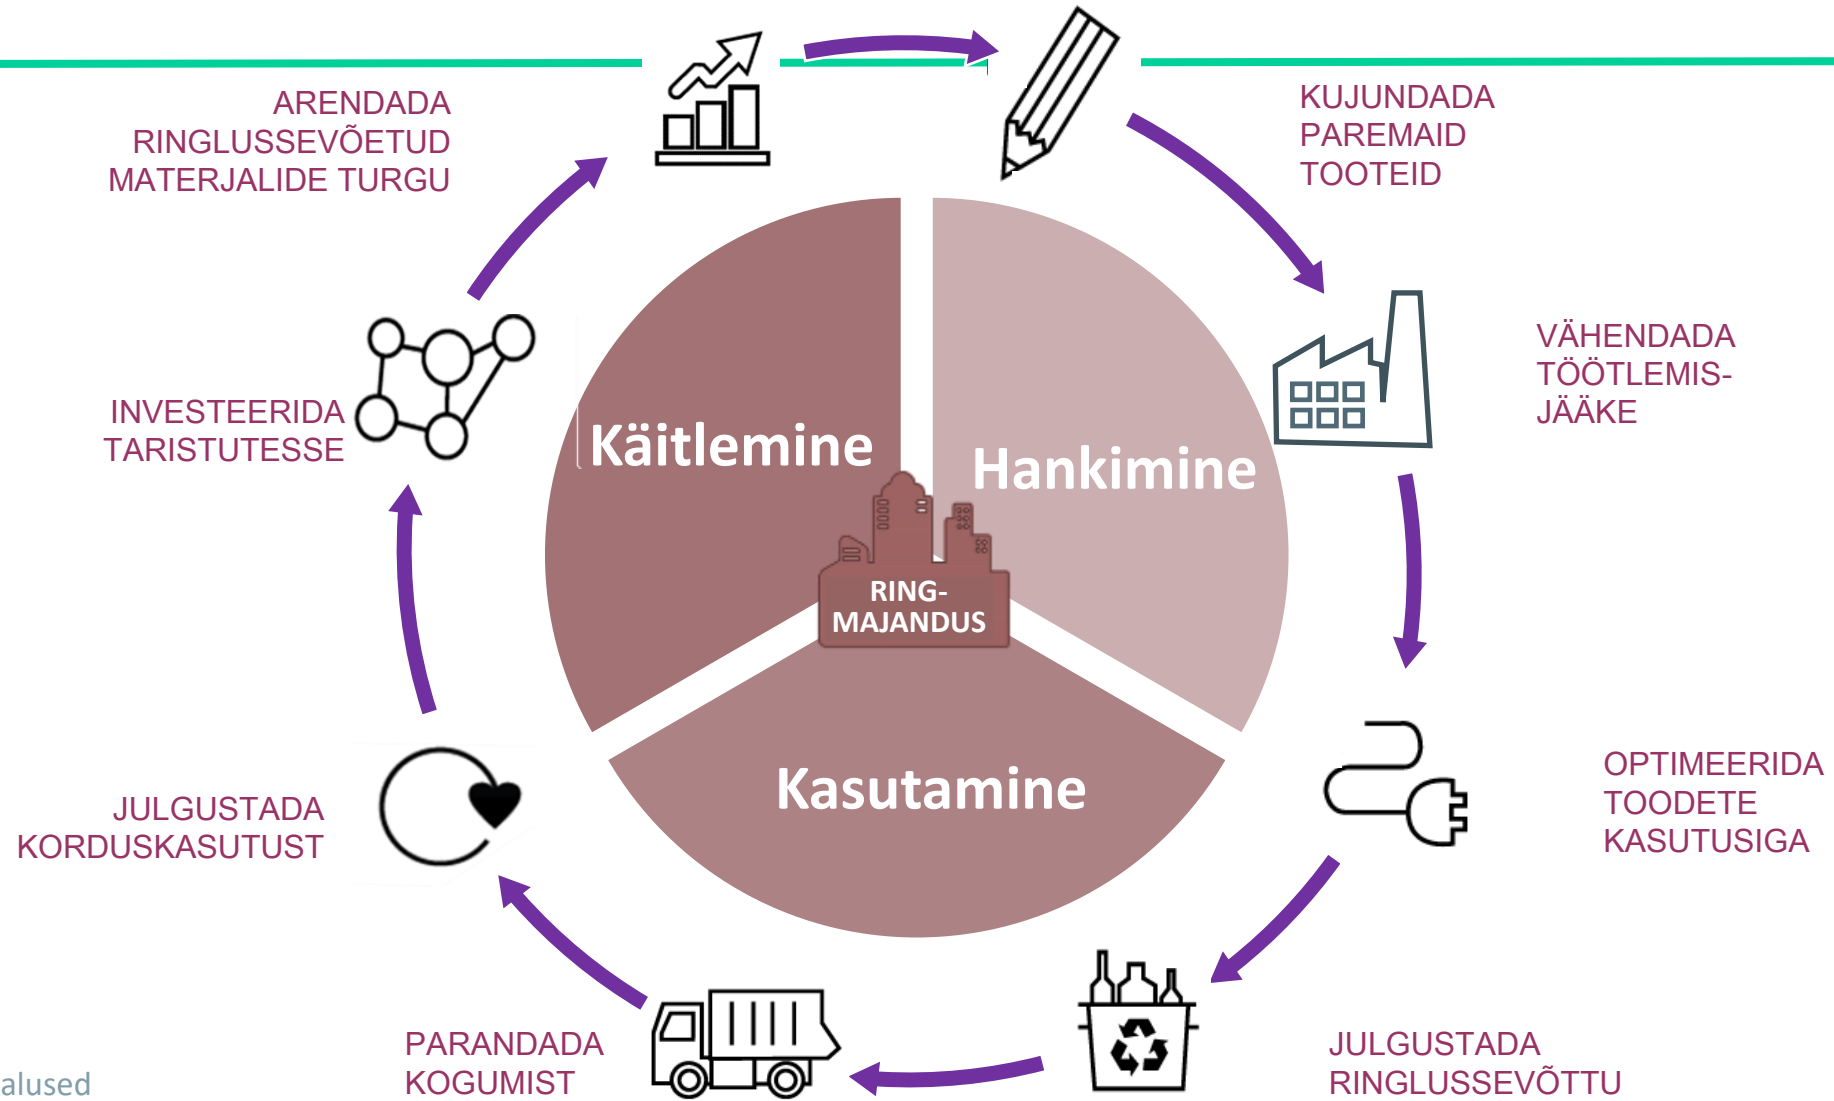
ARENDADA RINGLUSSEVÕETUD MATERJALIDE TURGU

KUJUNDADA PAREMAID TOOTEID

VÄHENDADA TÖÖTLEMIS-JÄÄKE

INVESTEERIDA TARISTUTESSE

Käitlemine

Hankimine

RING-MAJANDUS

Kasutamine

OPTIMEERIDA TOODETE KASUTUSIGA

JULGUSTADA KORDUSKASUTUST

PARANDADA KOGUMIST

JULGUSTADA RINGLUSSEVÕTTU

alused